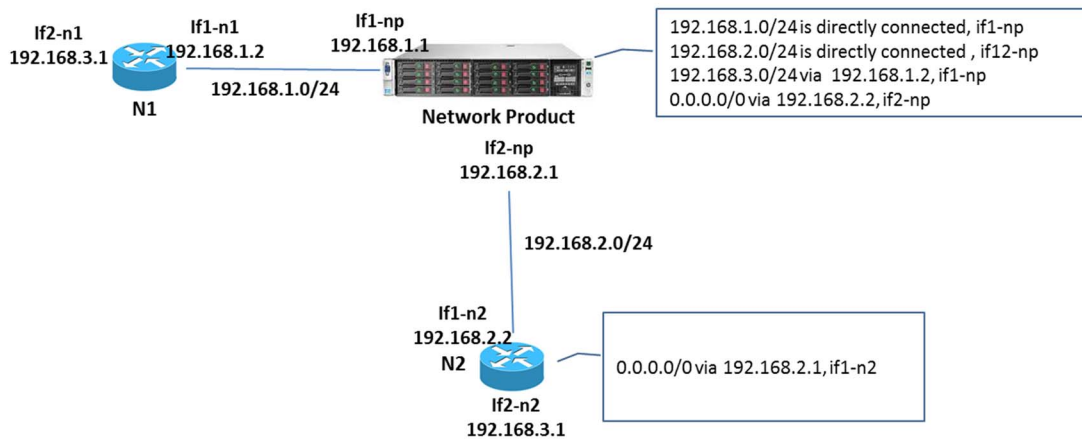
If2-n1
192.168.3.1

If1-n1
192.168.1.2

N1

192.168.1.0/24

If1-np
192.168.1.1

Network Product

192.168.1.0/24 is directly connected, if1-np
192.168.2.0/24 is directly connected , if12-np
192.168.3.0/24 via 192.168.1.2, if1-np
0.0.0.0/0 via 192.168.2.2, if2-np

If2-np
192.168.2.1

192.168.2.0/24

If1-n2
192.168.2.2
N2

If2-n2
192.168.3.1

0.0.0.0/0 via 192.168.2.1, if1-n2